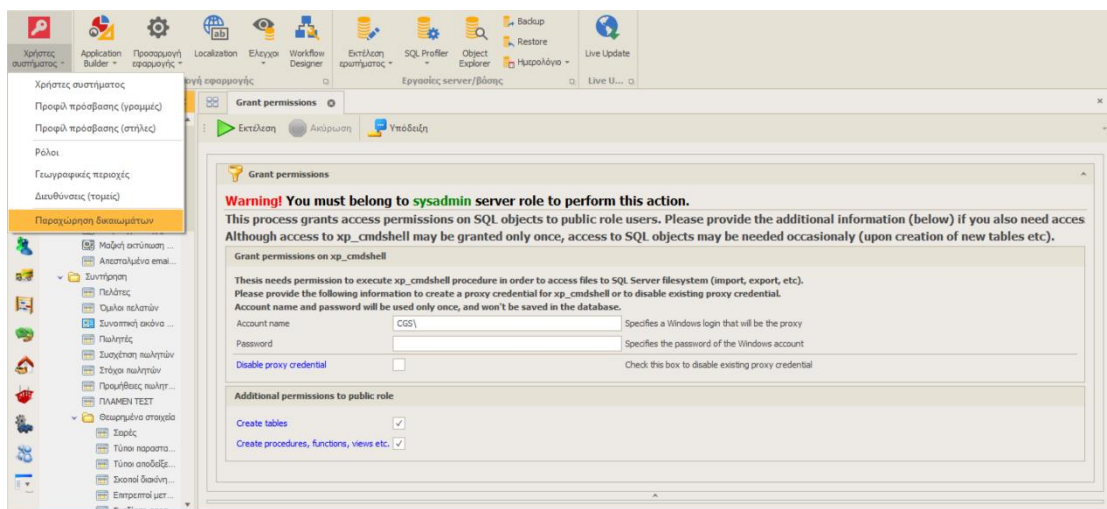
Χρήστες συστήματος · Application Builder · Προσαρμογή εφαρμογής · Localization · Έλεγχοι · Workflow Designer · Εκτέλεση ερωτήματος · SQL Profiler · Object Explorer · Backup · Restore · Ημερολόγια · Live Update

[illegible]ογή εφαρμογής · Εργασίες server/βάσης · Live U...

Χρήστες συστήματος
Προφίλ πρόσβασης (γραμμές)
Προφίλ πρόσβασης (στήλες)
Ρόλοι
Γεωγραφικές περιοχές
Διευθύνσεις (τομείς)
Παραχώρηση δικαιωμάτων

Μαζική εκτύπωση ...
Απεσταλμένα emai...
Συντήρηση
Πελάτες
Όμιλοι πελατών
Συνοπτική εικόνα ...
Πωλητές
Συσχέτιση πωλητών
Στόχοι πωλητών
Προμήθειες πωλητ...
ΠΛΑΜΕΝ ΤΕΣΤ
Θεωρημένα στοιχεία
Σειρές
Τύποι παραστα...
Τύποι αποδείξε...
Σκοποί διακίνη...
Επιτρεπτοί μετ...

Grant permissions

Εκτέλεση · Ακύρωση · Υπόδειξη

Grant permissions

Warning! You must belong to sysadmin server role to perform this action.
This process grants access permissions on SQL objects to public role users. Please provide the additional information (below) if you also need acces
Although access to xp_cmdshell may be granted only once, access to SQL objects may be needed occasionaly (upon creation of new tables etc).

Grant permissions on xp_cmdshell

Thesis needs permission to execute xp_cmdshell procedure in order to access files to SQL Server filesystem (import, export, etc).
Please provide the following information to create a proxy credential for xp_cmdshell or to disable existing proxy credential.
Account name and password will be used only once, and won't be saved in the database.

Account name | CGS\ | Specifies a Windows login that will be the proxy
Password | | Specifies the password of the Windows account
Disable proxy credential | | Check this box to disable existing proxy credential

Additional permissions to public role

Create tables
Create procedures, functions, views etc.